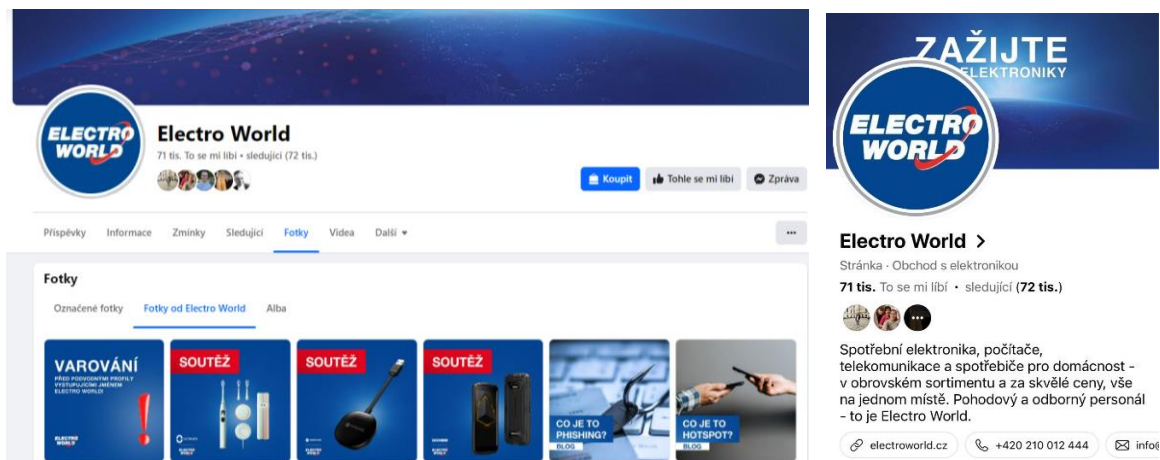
ELECTRO WORLD

Electro World

71 tis. To se mi líbí • sledující (72 tis.)

Koupit

Tohle se mi líbí

Zpráva

Příspěvky Informace Zmínky Sledující Fotky Videa Další

...

Fotky

Označené fotky Fotky od Electro World Alba

VAROVÁNÍ

PŘED PODVODNÝMI PROFILY VYSTUPUJÍCÍMI JMÉNEM ELECTRO WORLD!

ELECTRO WORLD

SOUTĚŽ

SOUTĚŽ

SOUTĚŽ

CO JE TO PHISHING?

BLOG

CO JE TO HOTSPOT?

BLOG

ZAŽIJTE

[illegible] ELEKTRONIKY

ELECTRO WORLD

Electro World

Stránka · Obchod s elektronikou

71 tis. To se mi líbí • sledující (72 tis.)

Spotřební elektronika, počítače, telekomunikace a spotřebiče pro domácnost - v obrovském sortimentu a za skvělé ceny, vše na jednom místě. Pohodový a odborný personál - to je Electro World.

electroworld.cz

+420 210 012 444

info@